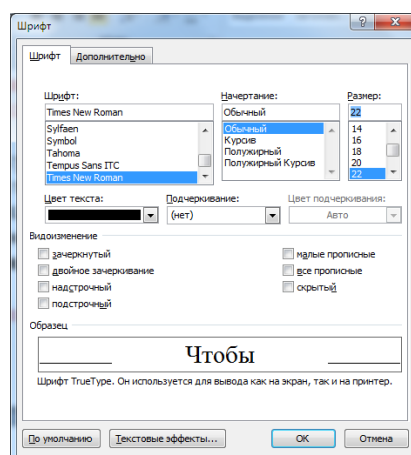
Шрифт

?

Шрифт Дополнительно

Шрифт:
Times New Roman
Sylfaen
Symbol
Tahoma
Tempus Sans ITC
Times New Roman

Начертание:
Обычный
Обычный
Курсив
Полужирный
Полужирный Курсив

Размер:
22
14
16
18
20
22

Цвет текста:
Подчеркивание:
(нет)
Цвет подчеркивания:
Авто

Видоизменение
зачеркнутый
двойное зачеркивание
надстрочный
подстрочный
малые прописные
все прописные
скрытый

Образец
Чтобы

Шрифт TrueType. Он используется для вывода как на экран, так и на принтер.

По умолчанию
Текстовые эффекты...
ОК
Отмена